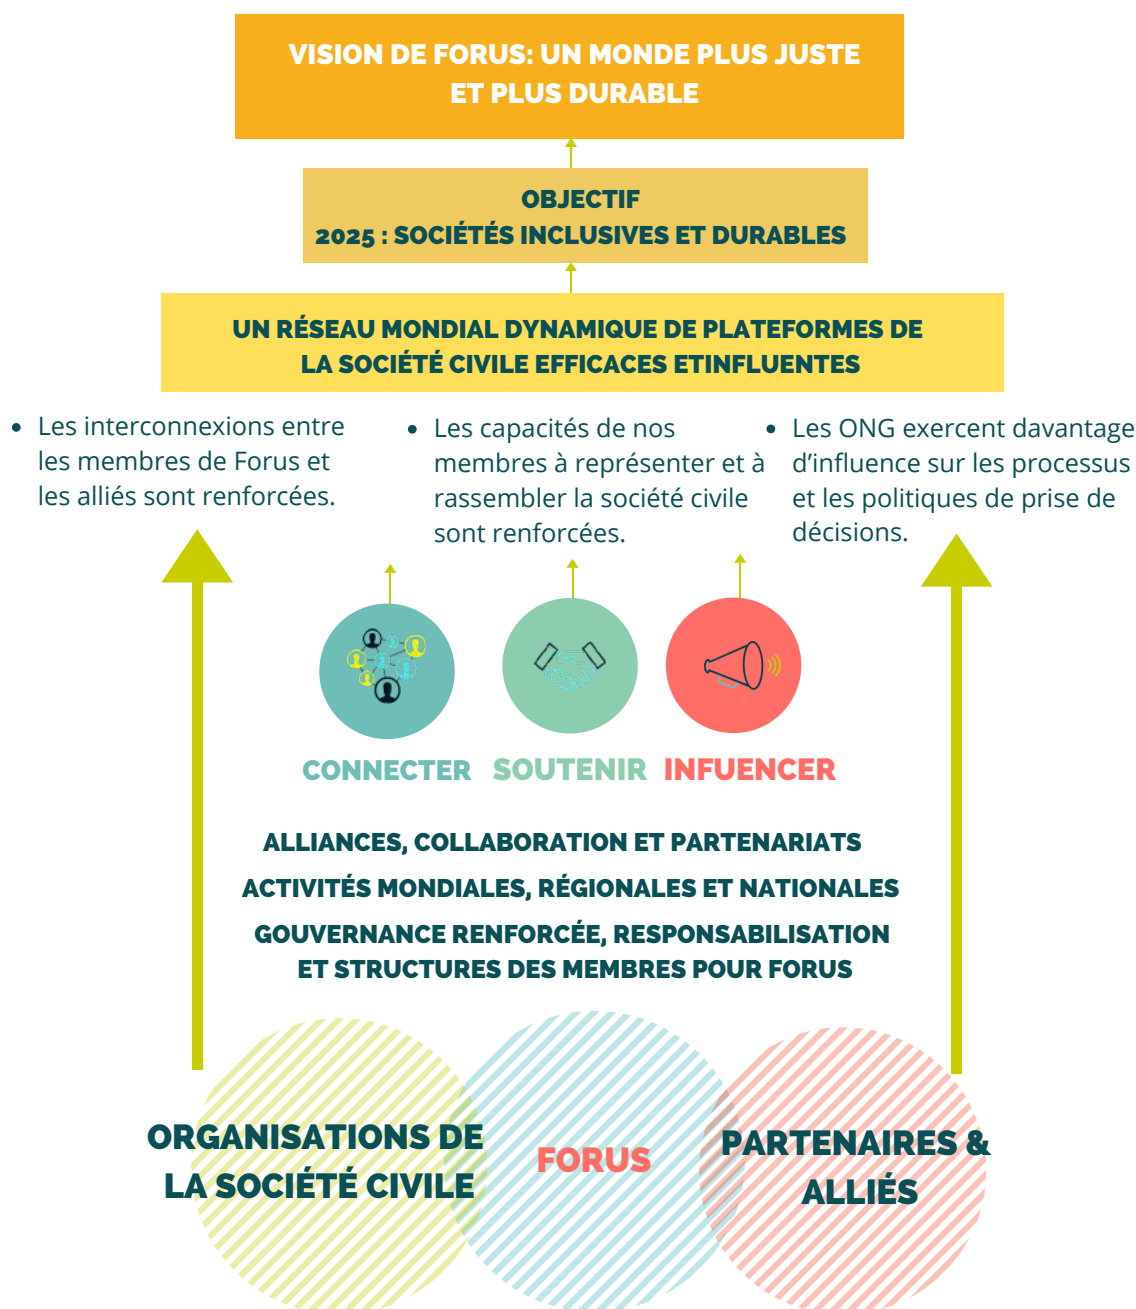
VISION DE FORUS: UN MONDE PLUS JUSTE ET PLUS DURABLE

OBJECTIF
2025 : SOCIÉTÉS INCLUSIVES ET DURABLES

UN RÉSEAU MONDIAL DYNAMIQUE DE PLATEFORMES DE LA SOCIÉTÉ CIVILE EFFICACES ETINFLUENTES

• Les interconnexions entre les membres de Forus et les alliés sont renforcées.

• Les capacités de nos membres à représenter et à rassembler la société civile sont renforcées.

• Les ONG exercent davantage d'influence sur les processus et les politiques de prise de décisions.

CONNECTER SOUTENIR INFUENCER

ALLIANCES, COLLABORATION ET PARTENARIATS
ACTIVITÉS MONDIALES, RÉGIONALES ET NATIONALES
GOUVERNANCE RENFORCÉE, RESPONSABILISATION ET STRUCTURES DES MEMBRES POUR FORUS

ORGANISATIONS DE LA SOCIÉTÉ CIVILE

FORUS

PARTENAIRES & ALLIÉS